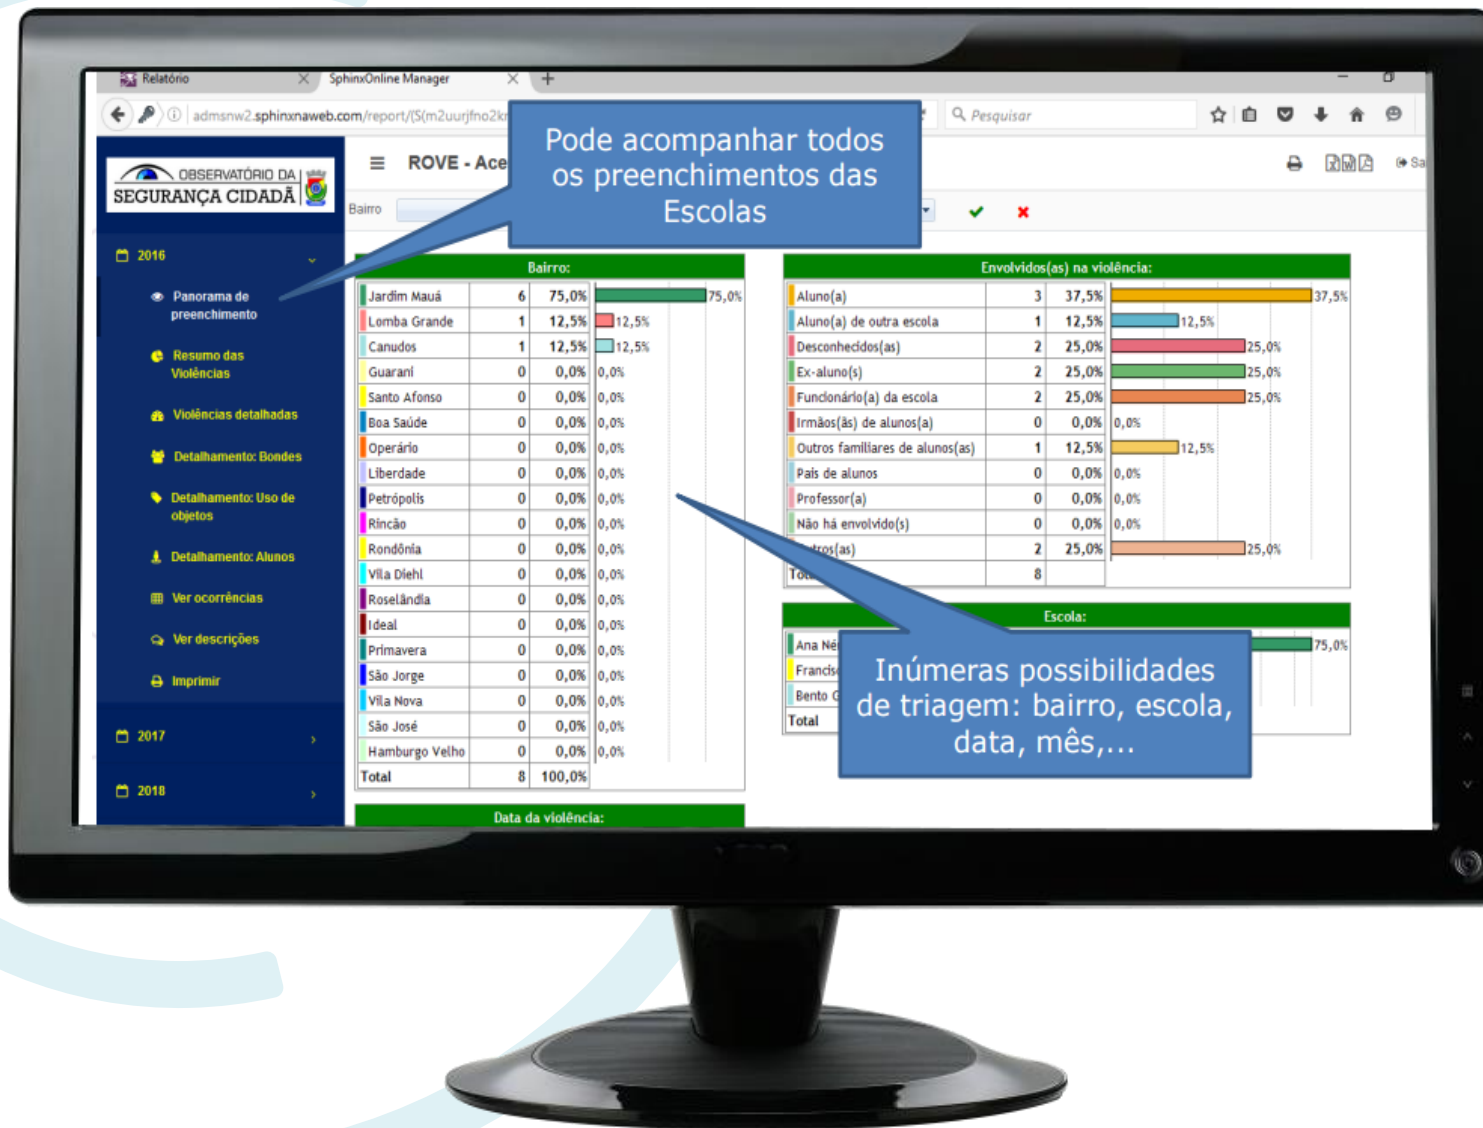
Relatório
SphinxOnline Manager
admsnw2.sphinxnaweb.com/report/(S(m2uurjfno2k
Pesquisar

OBSERVATÓRIO DA SEGURANÇA CIDADÃ

ROVE - Ace

Pode acompanhar todos os preenchimentos das Escolas

Bairro

2016
Panorama de preenchimento
Resumo das Violências
Violências detalhadas
Detalhamento: Bondes
Detalhamento: Uso de objetos
Detalhamento: Alunos
Ver ocorrências
Ver descrições
Imprimir
2017
2018

Bairro:

| Bairro | N | % | |
|---|---|---|---|
| Jardim Mauá | 6 | 75,0% | 75,0% |
| Lomba Grande | 1 | 12,5% | 12,5% |
| Canudos | 1 | 12,5% | 12,5% |
| Guarani | 0 | 0,0% | 0,0% |
| Santo Afonso | 0 | 0,0% | 0,0% |
| Boa Saúde | 0 | 0,0% | 0,0% |
| Operário | 0 | 0,0% | 0,0% |
| Liberdade | 0 | 0,0% | 0,0% |
| Petrópolis | 0 | 0,0% | 0,0% |
| Rincão | 0 | 0,0% | 0,0% |
| Rondônia | 0 | 0,0% | 0,0% |
| Vila Diehl | 0 | 0,0% | 0,0% |
| Roselândia | 0 | 0,0% | 0,0% |
| Ideal | 0 | 0,0% | 0,0% |
| Primavera | 0 | 0,0% | 0,0% |
| São Jorge | 0 | 0,0% | 0,0% |
| Vila Nova | 0 | 0,0% | 0,0% |
| São José | 0 | 0,0% | 0,0% |
| Hamburgo Velho | 0 | 0,0% | 0,0% |
| Total | 8 | 100,0% | |

Data da violência:

Envolvidos(as) na violência:

| Envolvidos | N | % | |
|---|---|---|---|
| Aluno(a) | 3 | 37,5% | 37,5% |
| Aluno(a) de outra escola | 1 | 12,5% | 12,5% |
| Desconhecidos(as) | 2 | 25,0% | 25,0% |
| Ex-aluno(s) | 2 | 25,0% | 25,0% |
| Funcionário(a) da escola | 2 | 25,0% | 25,0% |
| Irmãos(ãs) de alunos(a) | 0 | 0,0% | 0,0% |
| Outros familiares de alunos(as) | 1 | 12,5% | 12,5% |
| Pais de alunos | 0 | 0,0% | 0,0% |
| Professor(a) | 0 | 0,0% | 0,0% |
| Não há envolvido(s) | 0 | 0,0% | 0,0% |
| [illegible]tros(as) | 2 | 25,0% | 25,0% |
| To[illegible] | 8 | | |

Escola:

| Escola | |
|---|---|
| Ana Né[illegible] | 75,0% |
| Francis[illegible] | |
| Bento C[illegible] | |
| Total | |

Inúmeras possibilidades de triagem: bairro, escola, data, mês,...